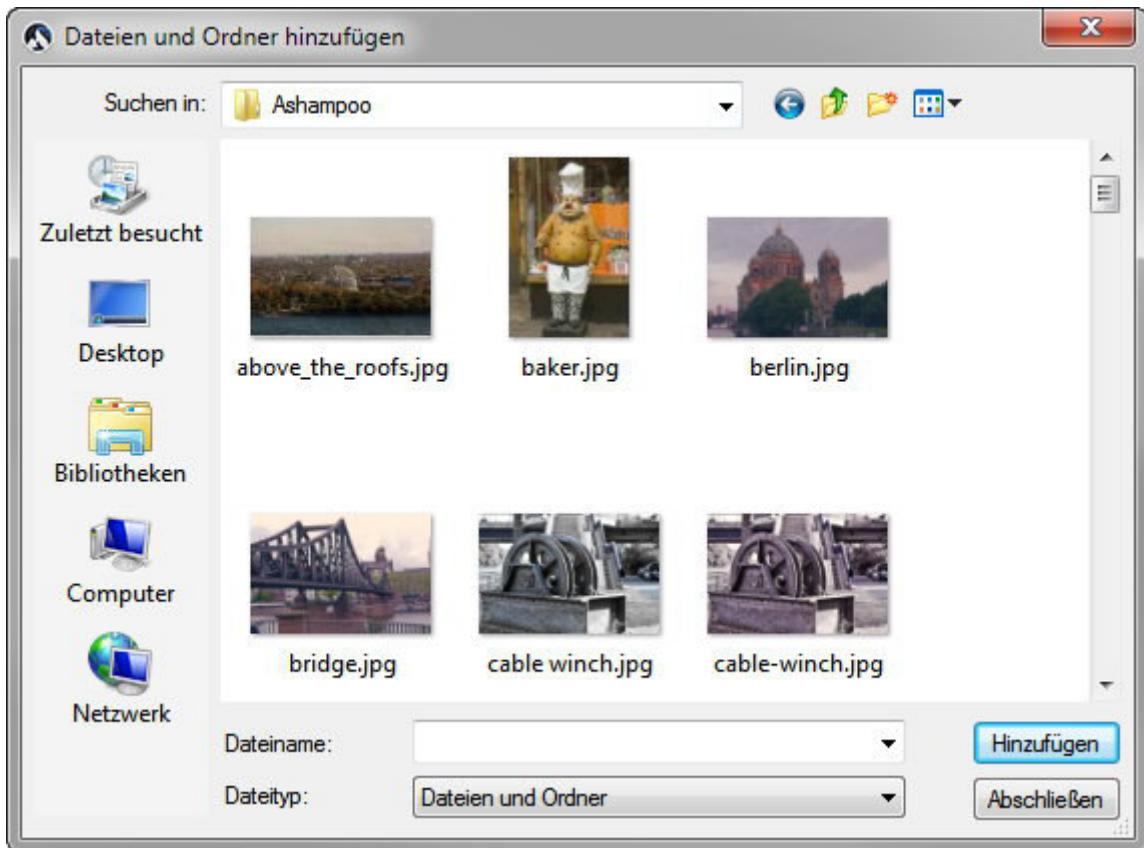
Dateien und Ordner hinzufügen

Suchen in: Ashampoo

Zuletzt besucht

Desktop

Bibliotheken

Computer

Netzwerk

above_the_roofs.jpg

baker.jpg

berlin.jpg

bridge.jpg

cable winch.jpg

cable-winch.jpg

Dateiname:

Dateityp: Dateien und Ordner

Hinzufügen

Abschließen